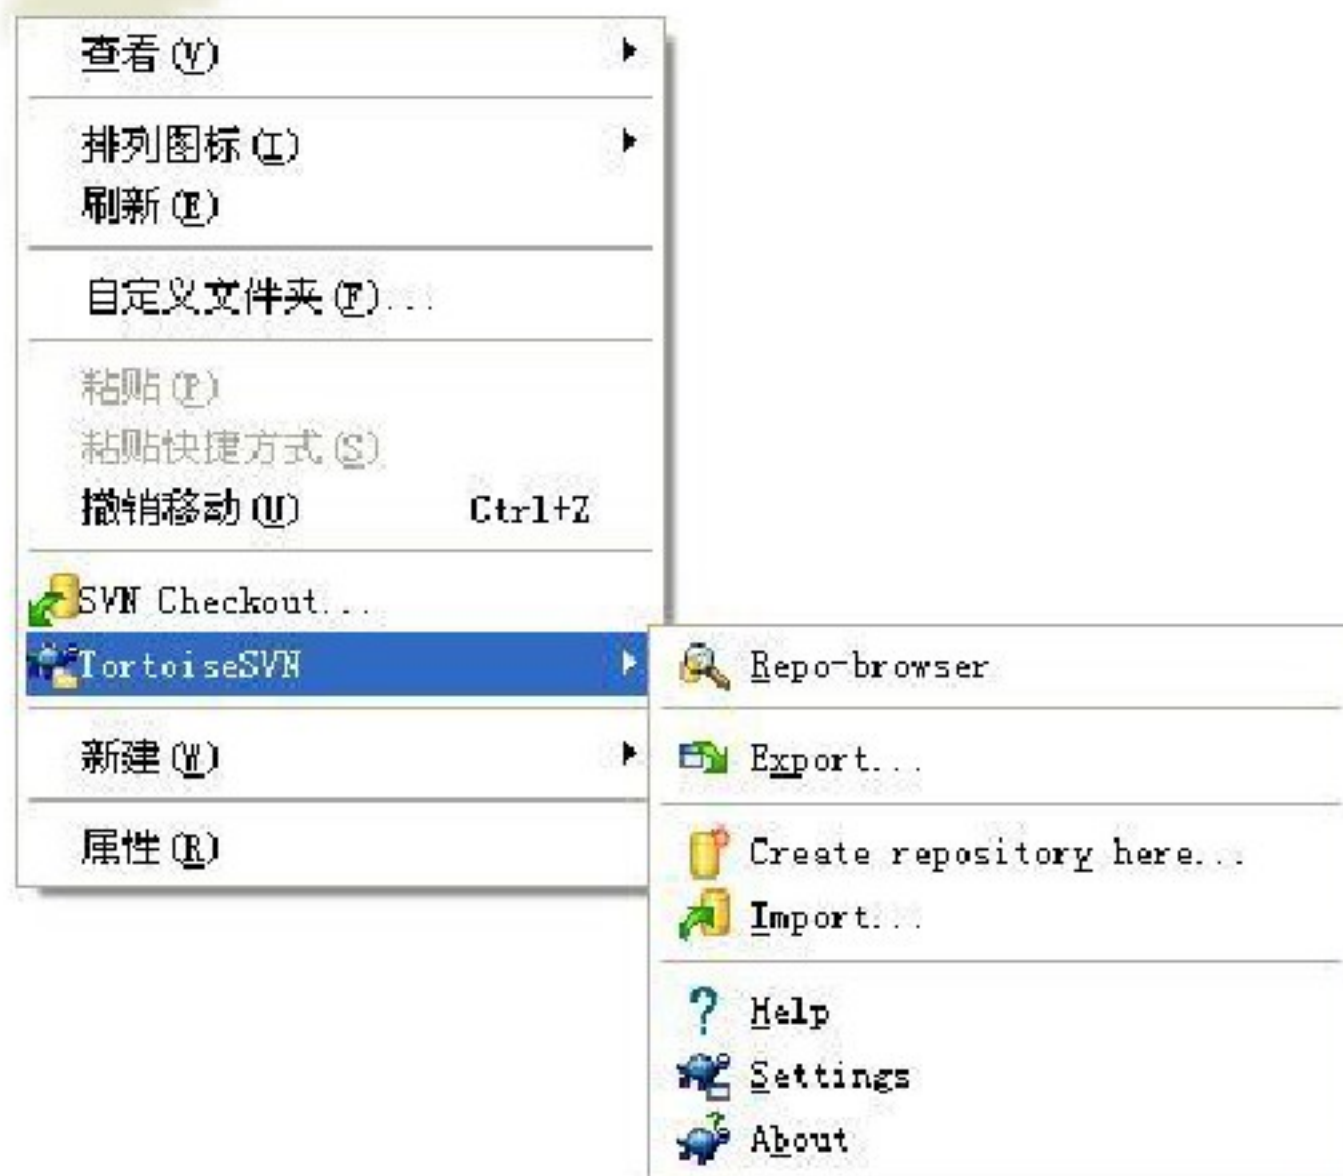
查看 (V)

排列图标 (I)
刷新 (E)

自定义文件夹 (F)...

粘贴 (P)
粘贴快捷方式 (S)
撤销移动 (U) Ctrl+Z

SVN Checkout...
TortoiseSVN

新建 (W)

属性 (R)

Repo-browser

Export...

Create repository here...
Import...

Help
Settings
About